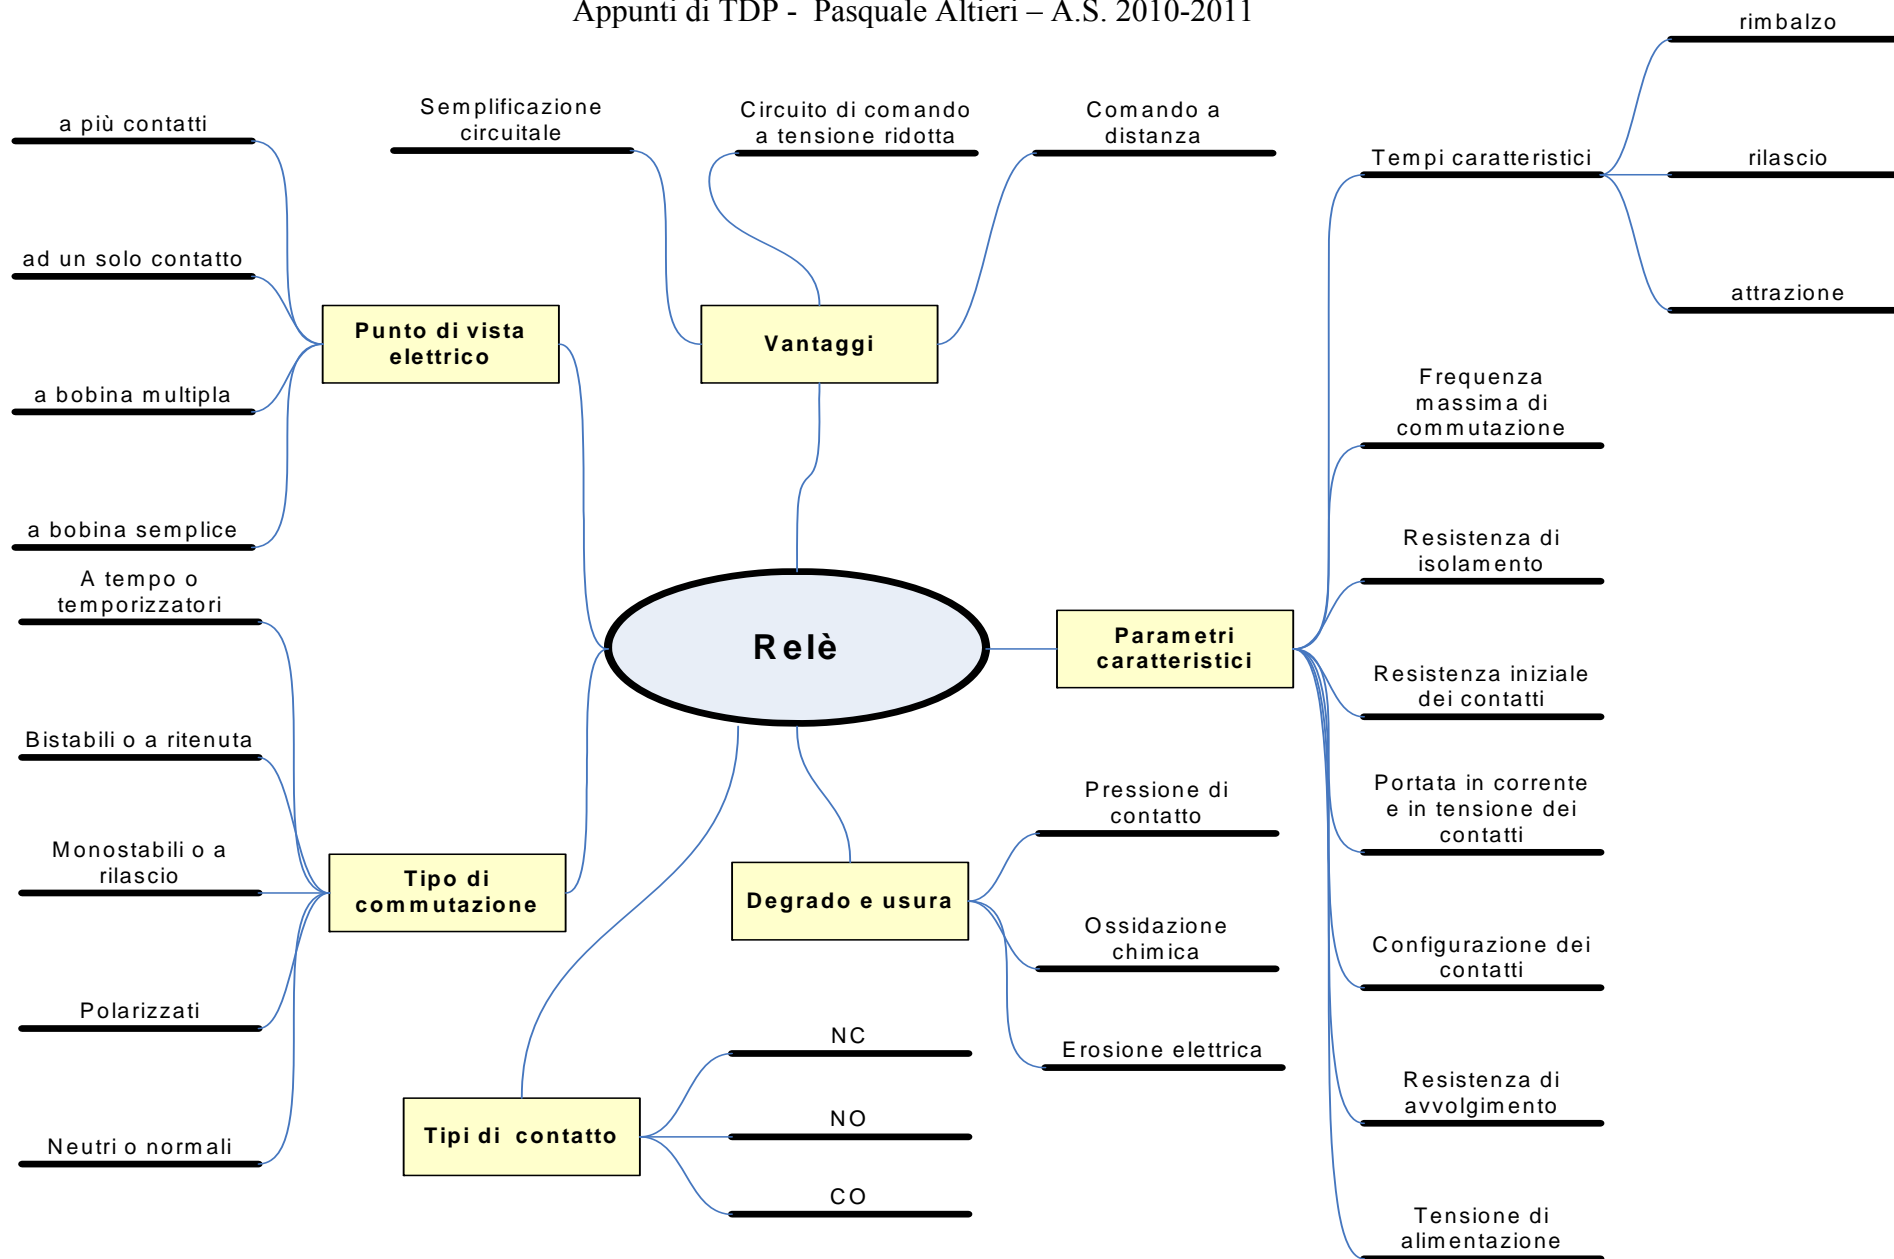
Appunti di TDP - Pasquale Altieri – A.S. 2010-2011

Relè

Punto di vista elettrico

a più contatti

ad un solo contatto

a bobina multipla

a bobina semplice

Vantaggi

Semplificazione circuitale

Circuito di comando a tensione ridotta

Comando a distanza

Parametri caratteristici

Tempi caratteristici

rimbalzo

rilascio

attrazione

Frequenza massima di commutazione

Resistenza di isolamento

Resistenza iniziale dei contatti

Portata in corrente e in tensione dei contatti

Configurazione dei contatti

Resistenza di avvolgimento

Tensione di alimentazione

Tipo di commutazione

A tempo o temporizzatori

Bistabili o a ritenuta

Monostabili o a rilascio

Polarizzati

Neutri o normali

Degrado e usura

Pressione di contatto

Ossidazione chimica

Erosione elettrica

Tipi di contatto

NC

NO

CO